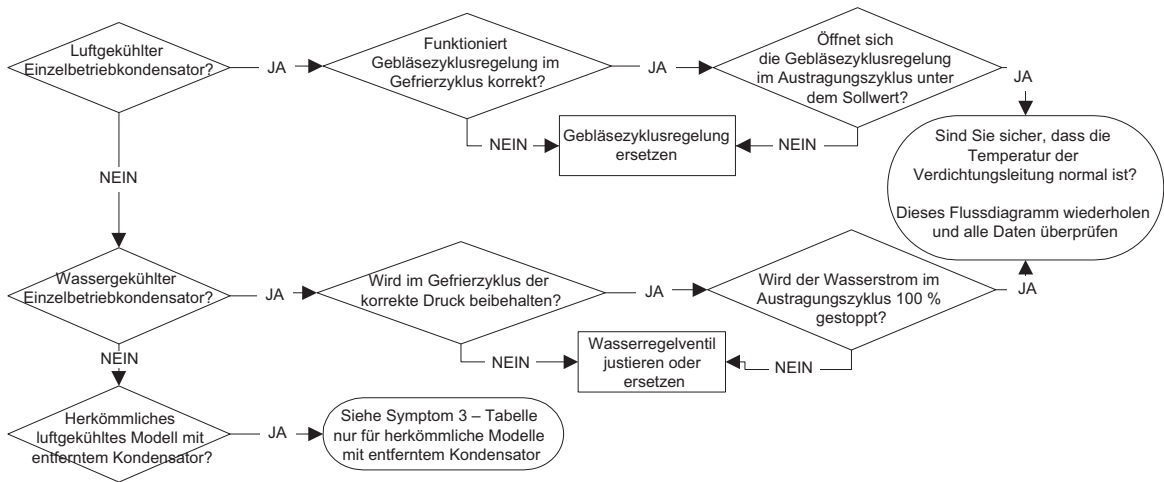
Luftgekühlter Einzelbetriebkondensator?

JA

Funktioniert Gebläsezyklusregelung im Gefrierzyklus korrekt?

JA

Öffnet sich die Gebläsezyklusregelung im Austragungszyklus unter dem Sollwert?

JA

NEIN

Gebläsezyklusregelung ersetzen

NEIN

Sind Sie sicher, dass die Temperatur der Verdichtungsleitung normal ist?

Dieses Flussdiagramm wiederholen und alle Daten überprüfen

NEIN

Wassergekühlter Einzelbetriebkondensator?

JA

Wird im Gefrierzyklus der korrekte Druck beibehalten?

JA

Wird der Wasserstrom im Austragungszyklus 100 % gestoppt?

JA

NEIN

NEIN

Wasserregelventil justieren oder ersetzen

NEIN

Herkömmliches luftgekühltes Modell mit entferntem Kondensator?

JA

Siehe Symptom 3 – Tabelle nur für herkömmliche Modelle mit entferntem Kondensator